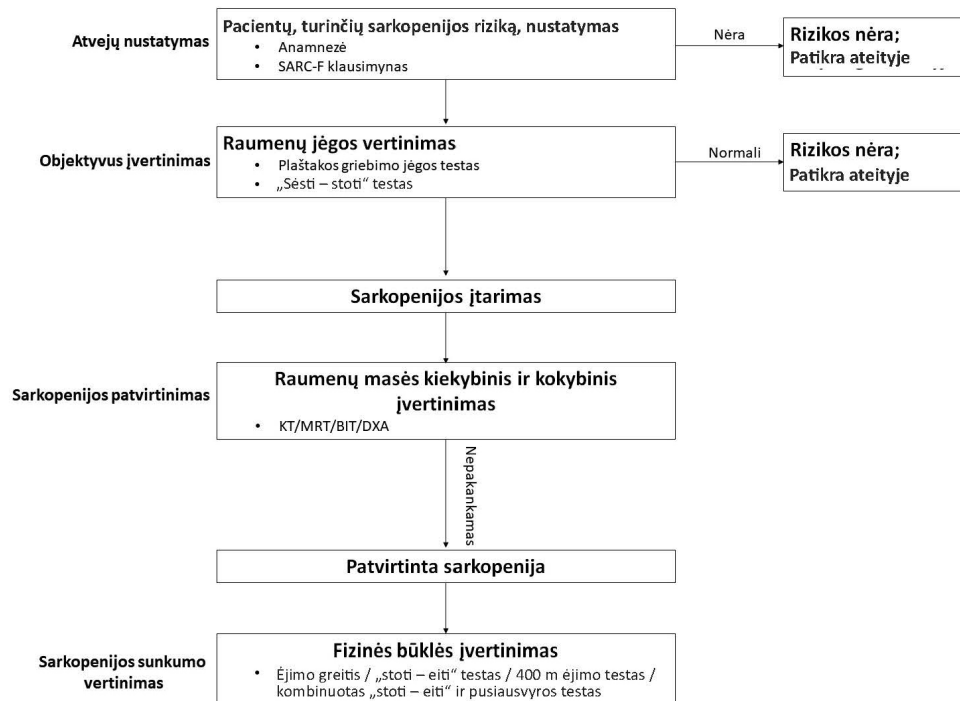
Atvejų nustatymas

Pacientų, turinčių sarkopenijos riziką, nustatymas
• Anamnezė
• SARC-F klausimynas

Nėra

Rizikos nėra;
Patikra ateityje

Objektyvus įvertinimas

Raumenų jėgos vertinimas
• Plaštakos griebimo jėgos testas
• „Sėsti – stoti" testas

Normali

Rizikos nėra;
Patikra ateityje

Sarkopenijos įtarimas

Sarkopenijos patvirtinimas

Raumenų masės kiekybinis ir kokybinis įvertinimas
• KT/MRT/BIT/DXA

Nepakankamas

Patvirtinta sarkopenija

Sarkopenijos sunkumo vertinimas

Fizinės būklės įvertinimas
• Ėjimo greitis / „stoti – eiti" testas / 400 m ėjimo testas / kombinuotas „stoti – eiti" ir pusiausvyros testas